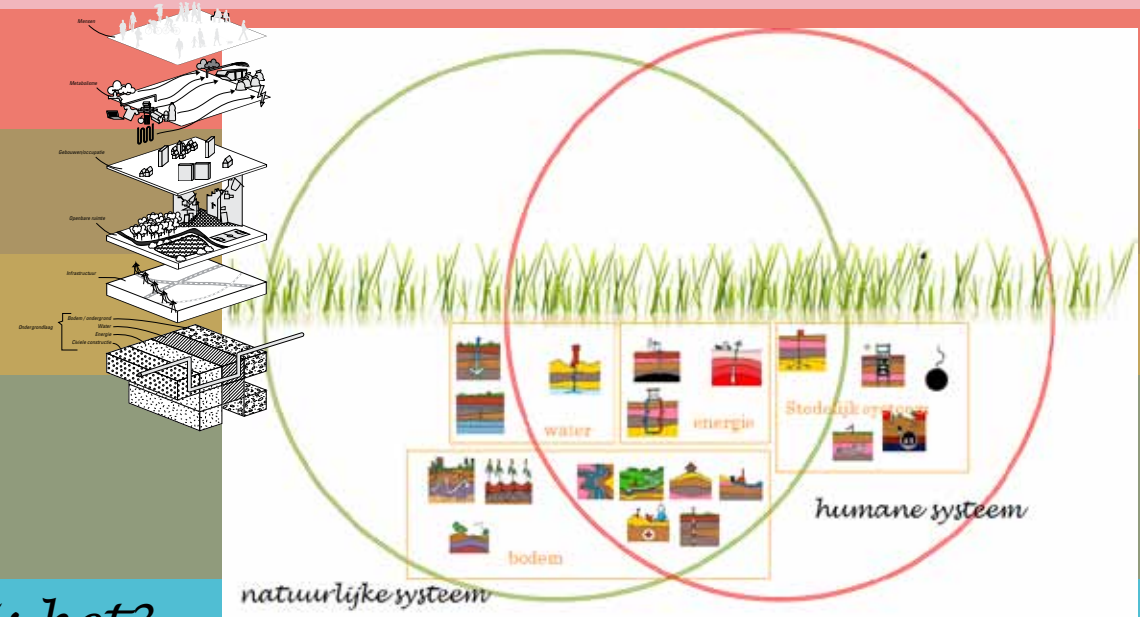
Mensen

Metabolisme

Gebouwen/occupatie

Openbare ruimte

Infrastructuur

Ondergrondlaag

Bodem / ondergrond
Water
Energie
Civiele constructie

water

energie

Stedelijk systeem

bodem

humane systeem

natuurlijke systeem

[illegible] het?